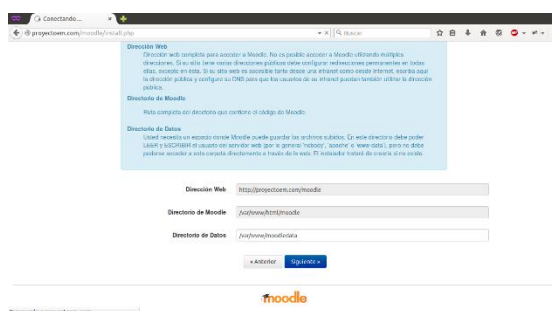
Conectando...

proyectoem.com/moodle/install.php

Buscar

Dirección Web
Dirección web completa para acceder a Moodle. No es posible acceder a Moodle utilizando múltiples direcciones. Si su sitio tiene varias direcciones públicas debe configurar redirecciones permanentes en todas ellas, excepto en ésta. Si su sitio web es accesible tanto desde una intranet como desde Internet, escriba aquí la dirección pública y configure su DNS para que los usuarios de su intranet puedan también utilizar la dirección pública.

Directorio de Moodle
Ruta completa del directorio que contiene el código de Moodle.

Directorio de Datos
Usted necesita un espacio donde Moodle puede guardar los archivos subidos. En este directorio debe poder LEER y ESCRIBIR el usuario del servidor web (por lo general 'nobody', 'apache' o 'www-data'), pero no debe poderse acceder a esta carpeta directamente a través de la web. El instalador tratará de crearlo si no existe.

Dirección Web http://proyectoem.com/moodle

Directorio de Moodle /var/www/html/moodle

Directorio de Datos /var/www/moodledata

« Anterior Siguiente »

moodle

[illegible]